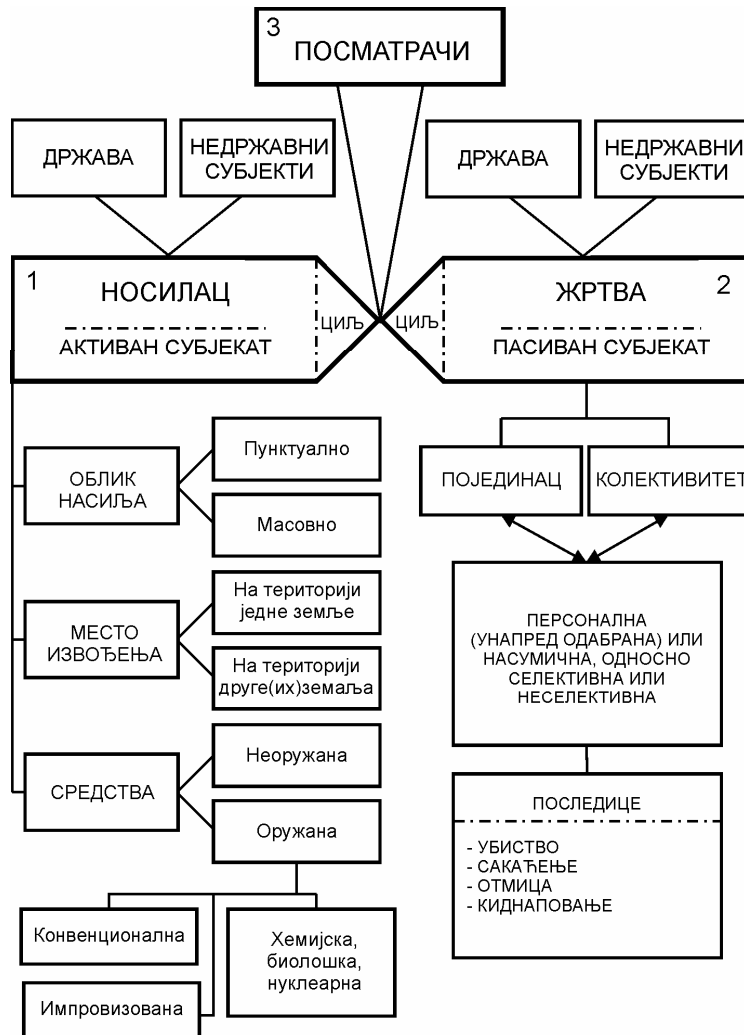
3
ПОСМАТРАЧИ

ДРЖАВА

НЕДРЖАВНИ СУБЈЕКТИ

ДРЖАВА

НЕДРЖАВНИ СУБЈЕКТИ

1
НОСИЛАЦ
АКТИВАН СУБЈЕКАТ

ЦИЉ

ЦИЉ

ЖРТВА
2
ПАСИВАН СУБЈЕКАТ

ОБЛИК НАСИЉА

Пунктуално

Масовно

МЕСТО ИЗВОЂЕЊА

На територији једне земље

На територији друге(их)земаља

СРЕДСТВА

Неоружана

Оружана

Конвенционална

Импровизована

Хемијска, биолошка, нуклеарна

ПОЈЕДИНАЦ

КОЛЕКТИВИТЕТ

ПЕРСОНАЛНА (УНАПРЕД ОДАБРАНА) ИЛИ НАСУМИЧНА, ОДНОСНО СЕЛЕКТИВНА ИЛИ НЕСЕЛЕКТИВНА

ПОСЛЕДИЦЕ

- УБИСТВО
- САКАЋЕЊЕ
- ОТМИЦА
- КИДНАПОВАЊЕ